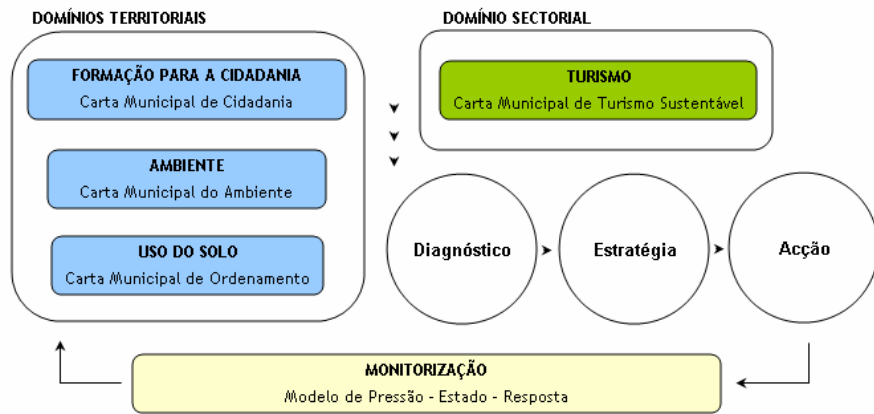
DOMÍNIOS TERRITORIAIS

FORMAÇÃO PARA A CIDADANIA
Carta Municipal de Cidadania

AMBIENTE
Carta Municipal do Ambiente

USO DO SOLO
Carta Municipal de Ordenamento

DOMÍNIO SECTORIAL

TURISMO
Carta Municipal de Turismo Sustentável

Diagnóstico

Estratégia

Acção

MONITORIZAÇÃO
Modelo de Pressão - Estado - Resposta